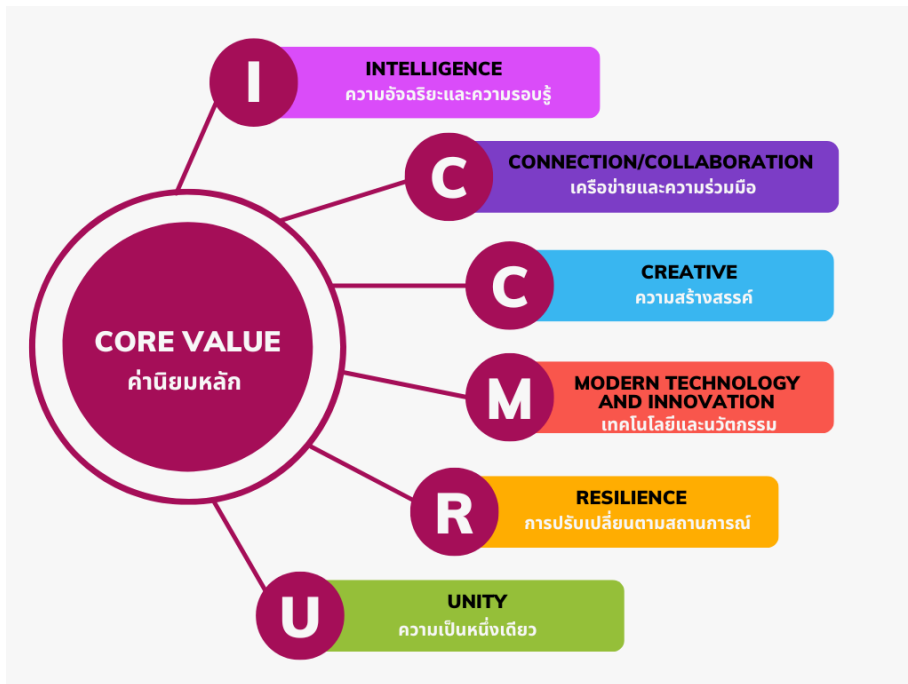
CORE VALUE
ค่านิยมหลัก

I
INTELLIGENCE
ความอัจฉริยะและความรอบรู้

C
CONNECTION/COLLABORATION
เครือข่ายและความร่วมมือ

C
CREATIVE
ความสร้างสรรค์

M
MODERN TECHNOLOGY AND INNOVATION
เทคโนโลยีและนวัตกรรม

R
RESILIENCE
การปรับเปลี่ยนตามสถานการณ์

U
UNITY
ความเป็นหนึ่งเดียว